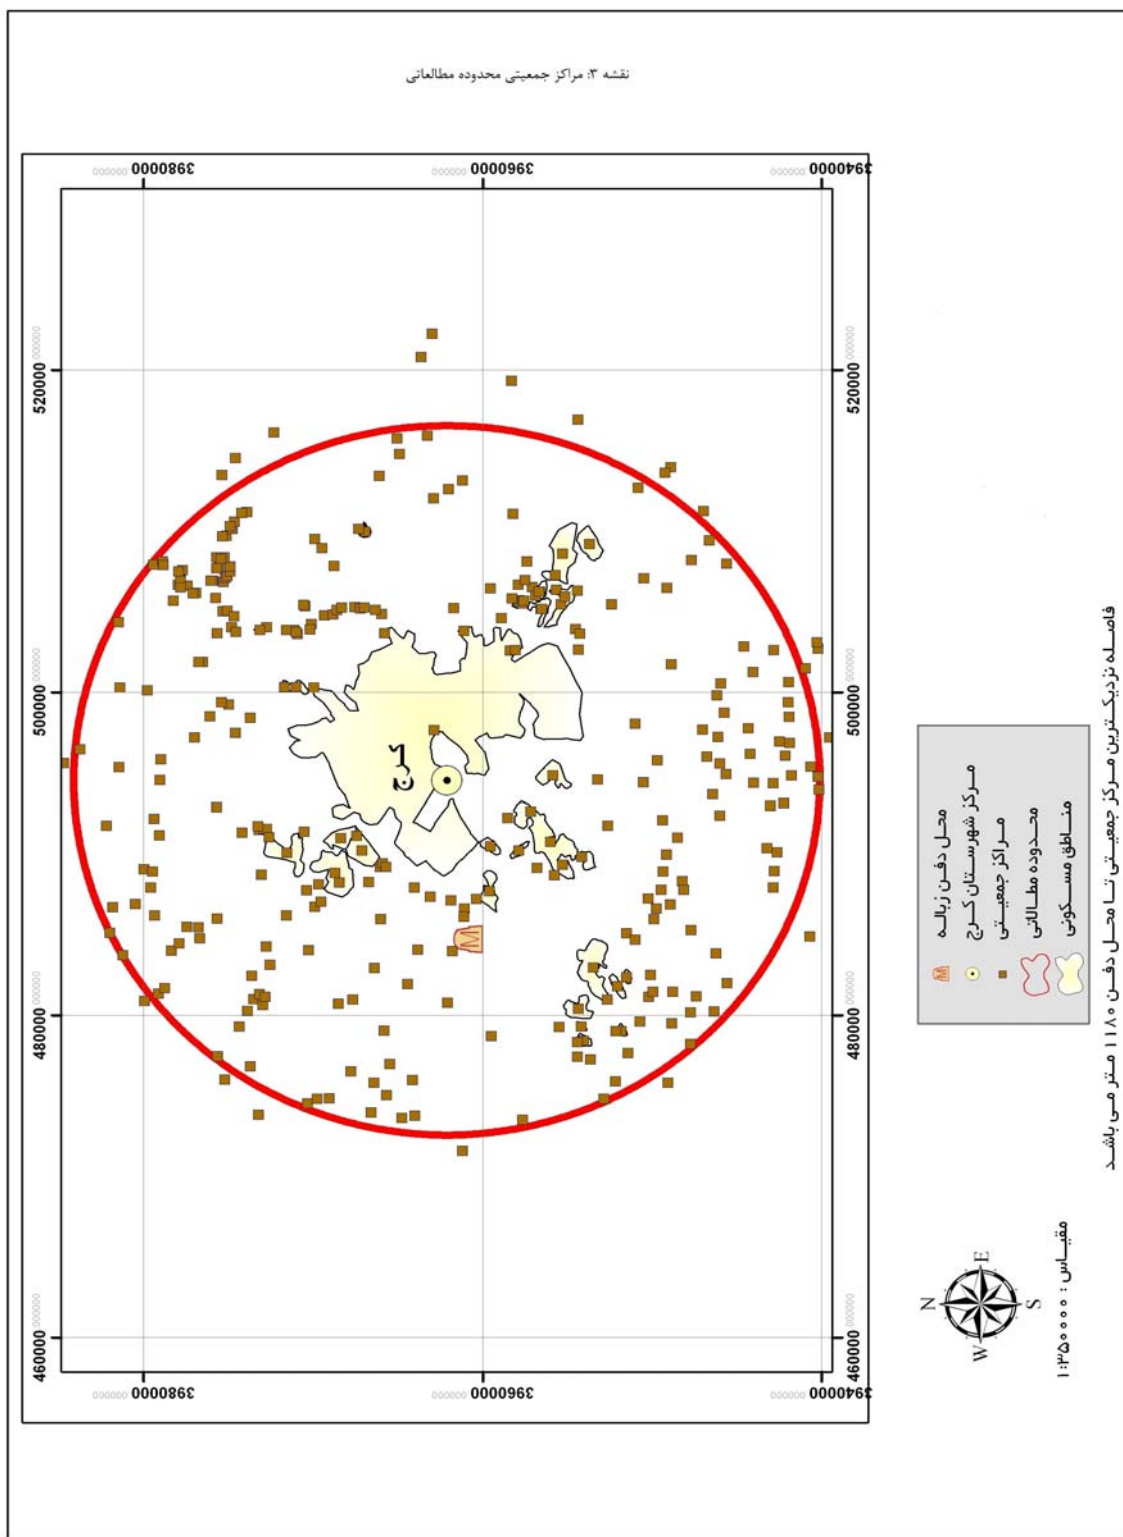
نقشه ۳: مراکز جمعیتی محدوده مطالعاتی

3980000
3960000
3940000
520000
500000
480000
460000
520000
500000
480000
460000
3980000
3960000
3940000

کرج

محل دفن زباله
مرکز شهرستان کرج
مراکز جمعیتی
محدوده مطالعاتی
مناطق مسکونی

N
E
S
W

مقیاس: ۱:۳۵۰۰۰۰

فاصله نزدیکترین مرکز جمعیتی تا محل دفن ۱۱۸۰ متر می باشد